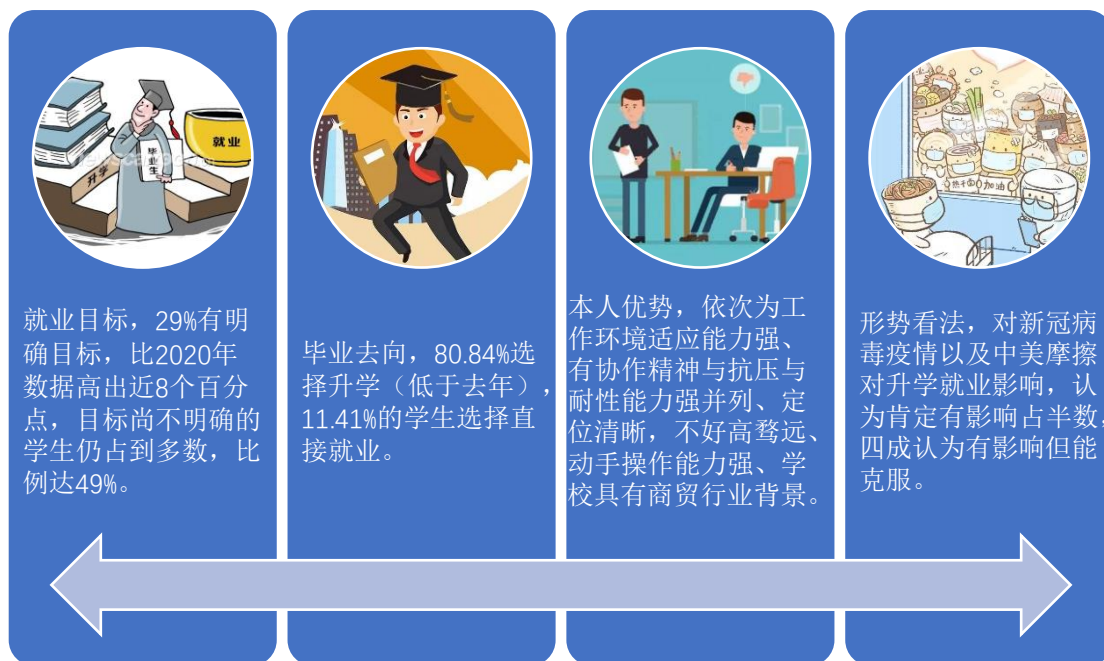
就业
升学
毕业生

就业目标，29%有明确目标，比2020年数据高出近8个百分点，目标尚不明确的学生仍占到多数，比例达49%。

毕业去向，80.84%选择升学（低于去年），11.41%的学生选择直接就业。

本人优势，依次为工作环境适应能力强、有协作精神与抗压与耐性能力强并列、定位清晰，不好高骛远、动手操作能力强、学校具有商贸行业背景。

热干面 加油

形势看法，对新冠病毒疫情以及中美摩擦对升学就业影响，认为肯定有影响占半数，四成认为有影响但能克服。